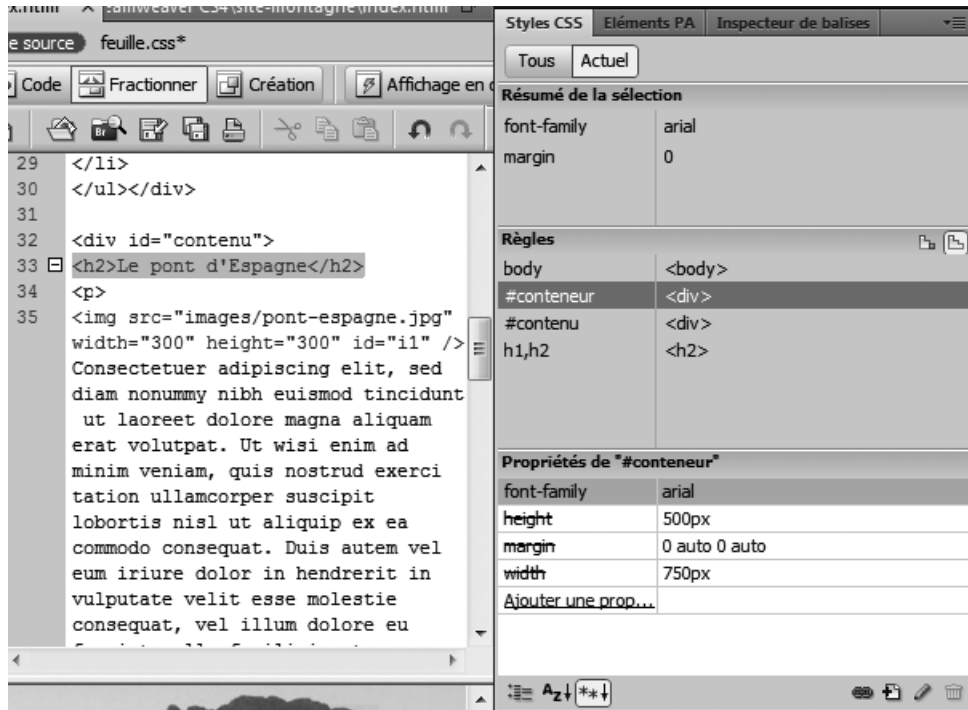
x.html × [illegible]amweaver CS4 (site-montagne\index.html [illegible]

e source feuille.css*

Code Fractionner Création Affichage en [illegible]

29 </li>
30 </ul></div>
31
32 <div id="contenu">
33 <h2>Le pont d'Espagne</h2>
34 <p>
35 <img src="images/pont-espagne.jpg" width="300" height="300" id="i1" /> Consectetuer adipiscing elit, sed diam nonummy nibh euismod tincidunt ut laoreet dolore magna aliquam erat volutpat. Ut wisi enim ad minim veniam, quis nostrud exerci tation ullamcorper suscipit lobortis nisl ut aliquip ex ea commodo consequat. Duis autem vel eum iriure dolor in hendrerit in vulputate velit esse molestie consequat, vel illum dolore eu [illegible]

Styles CSS | Eléments PA | Inspecteur de balises

Tous | Actuel

Résumé de la sélection

| font-family | arial |
|---|---|
| margin | 0 |

Règles

| body | <body> |
|---|---|
| #conteneur | <div> |
| #contenu | <div> |
| h1,h2 | <h2> |

Propriétés de "#conteneur"

| font-family | arial |
|---|---|
| height | 500px |
| margin | 0 auto 0 auto |
| width | 750px |
| Ajouter une prop... | |

Az↓ *+↓